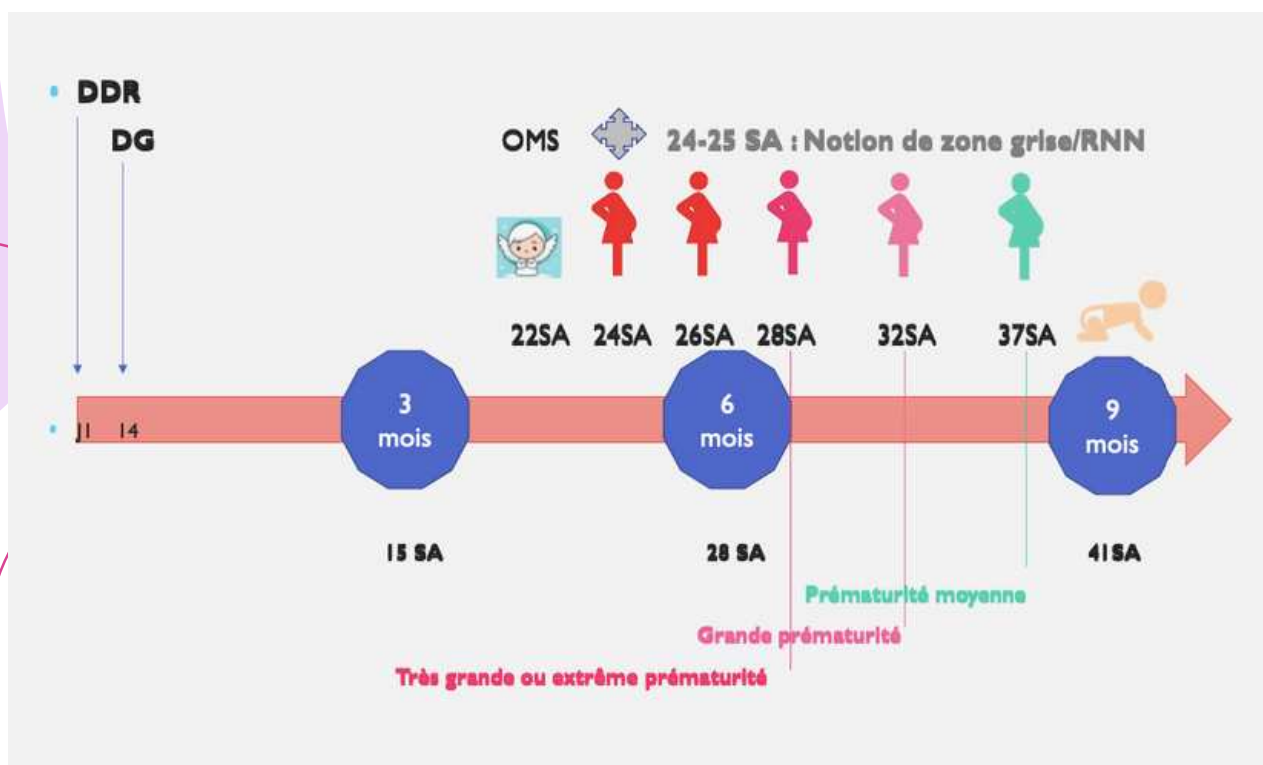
DDR
DG

OMS 24-25 SA : Notion de zone grise/RNN

22SA 24SA 26SA 28SA 32SA 37SA

J1 14

3 mois

6 mois

9 mois

15 SA

28 SA

41SA

Prématurité moyenne

Grande prématurité

Très grande ou extrême prématurité